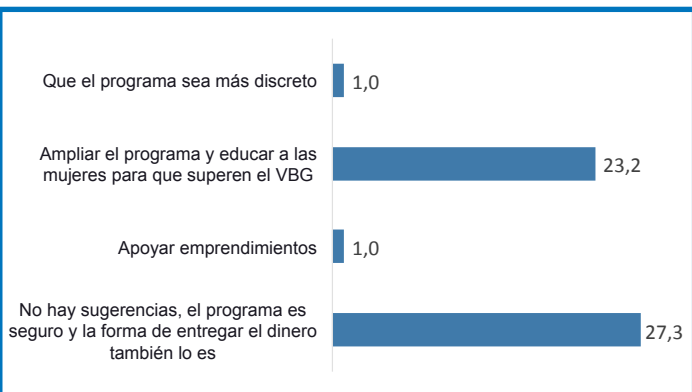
Que el programa sea más discreto
1,0

Ampliar el programa y educar a las mujeres para que superen el VBG
23,2

Apoyar emprendimientos
1,0

No hay sugerencias, el programa es seguro y la forma de entregar el dinero también lo es
27,3